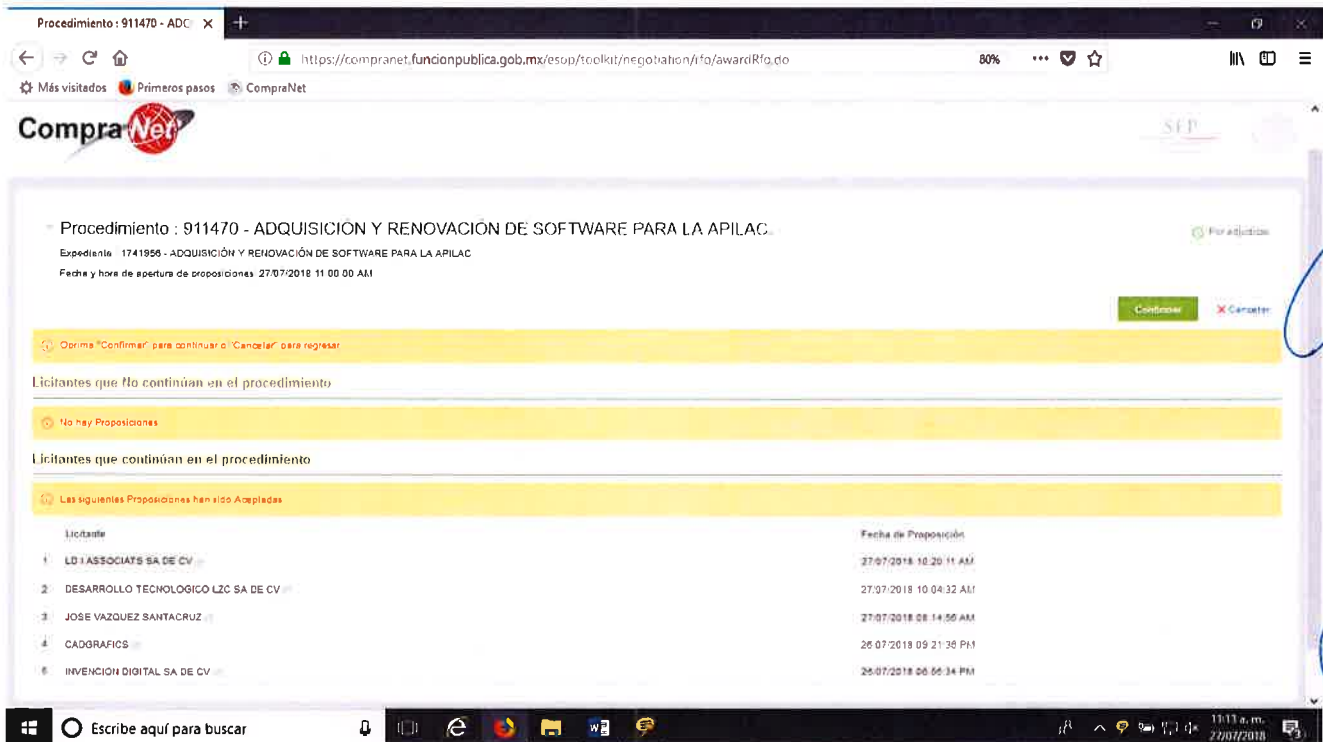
Procedimiento : 911470 - ADC ×

https://compranet.funcionpublica.gob.mx/esop/toolkit/negotiation/rfq/awardRfq.do

80%

Más visitados Primeros pasos CompraNet

CompraNet

SEP

Procedimiento : 911470 - ADQUISICIÓN Y RENOVACIÓN DE SOFTWARE PARA LA APILAC

Por adjudicar

Expediente 1741956 - ADQUISICIÓN Y RENOVACIÓN DE SOFTWARE PARA LA APILAC

Fecha y hora de apertura de proposiciones 27/07/2018 11:00:00 AM

Confirmar

Cancelar

Oprima "Confirmar" para continuar o "Cancelar" para regresar

Licitantes que No continúan en el procedimiento

No hay Proposiciones

Licitantes que continúan en el procedimiento

Las siguientes Proposiciones han sido Aceptadas

| | Licitante | Fecha de Proposición |
|---|---|---|
| 1 | LD I ASSOCIATS SA DE CV | 27/07/2018 10:20:11 AM |
| 2 | DESARROLLO TECNOLOGICO LZC SA DE CV | 27/07/2018 10:04:32 AM |
| 3 | JOSE VAZQUEZ SANTACRUZ | 27/07/2018 08:14:56 AM |
| 4 | CADGRAFICS | 26/07/2018 09:21:36 PM |
| 5 | INVENCION DIGITAL SA DE CV | 26/07/2018 06:56:34 PM |

Escribe aquí para buscar

11:13 a. m.
27/07/2018